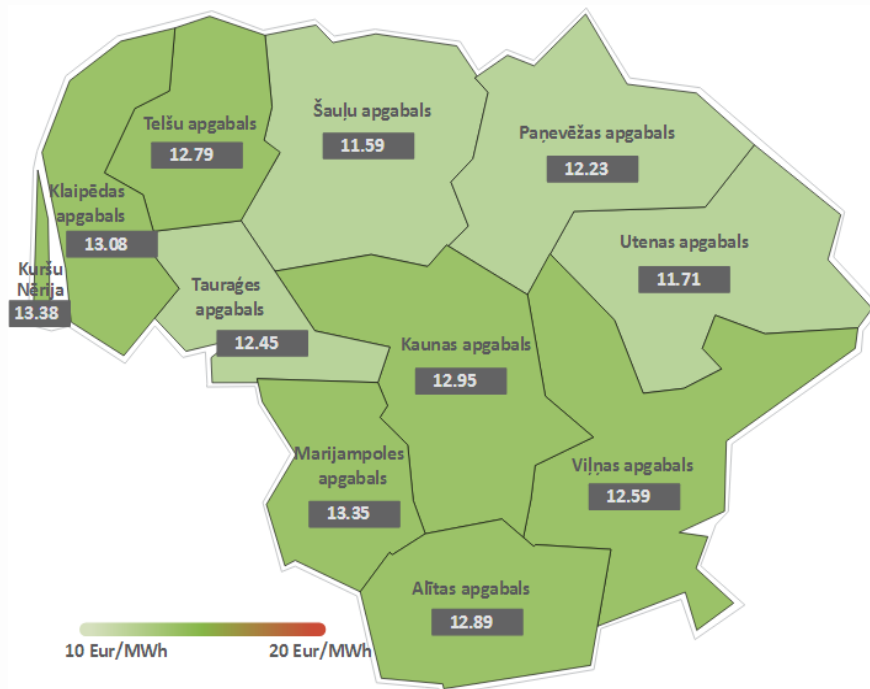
Telšu apgabals
12.79

Šauļu apgabals
11.59

Paņevēžas apgabals
12.23

Klaipēdas apgabals
13.08

Kuršu Nērija
13.38

Taurağes apgabals
12.45

Utenas apgabals
11.71

Kaunas apgabals
12.95

Marijampoles apgabals
13.35

Viļņas apgabals
12.59

Alītas apgabals
12.89

10 Eur/MWh
20 Eur/MWh